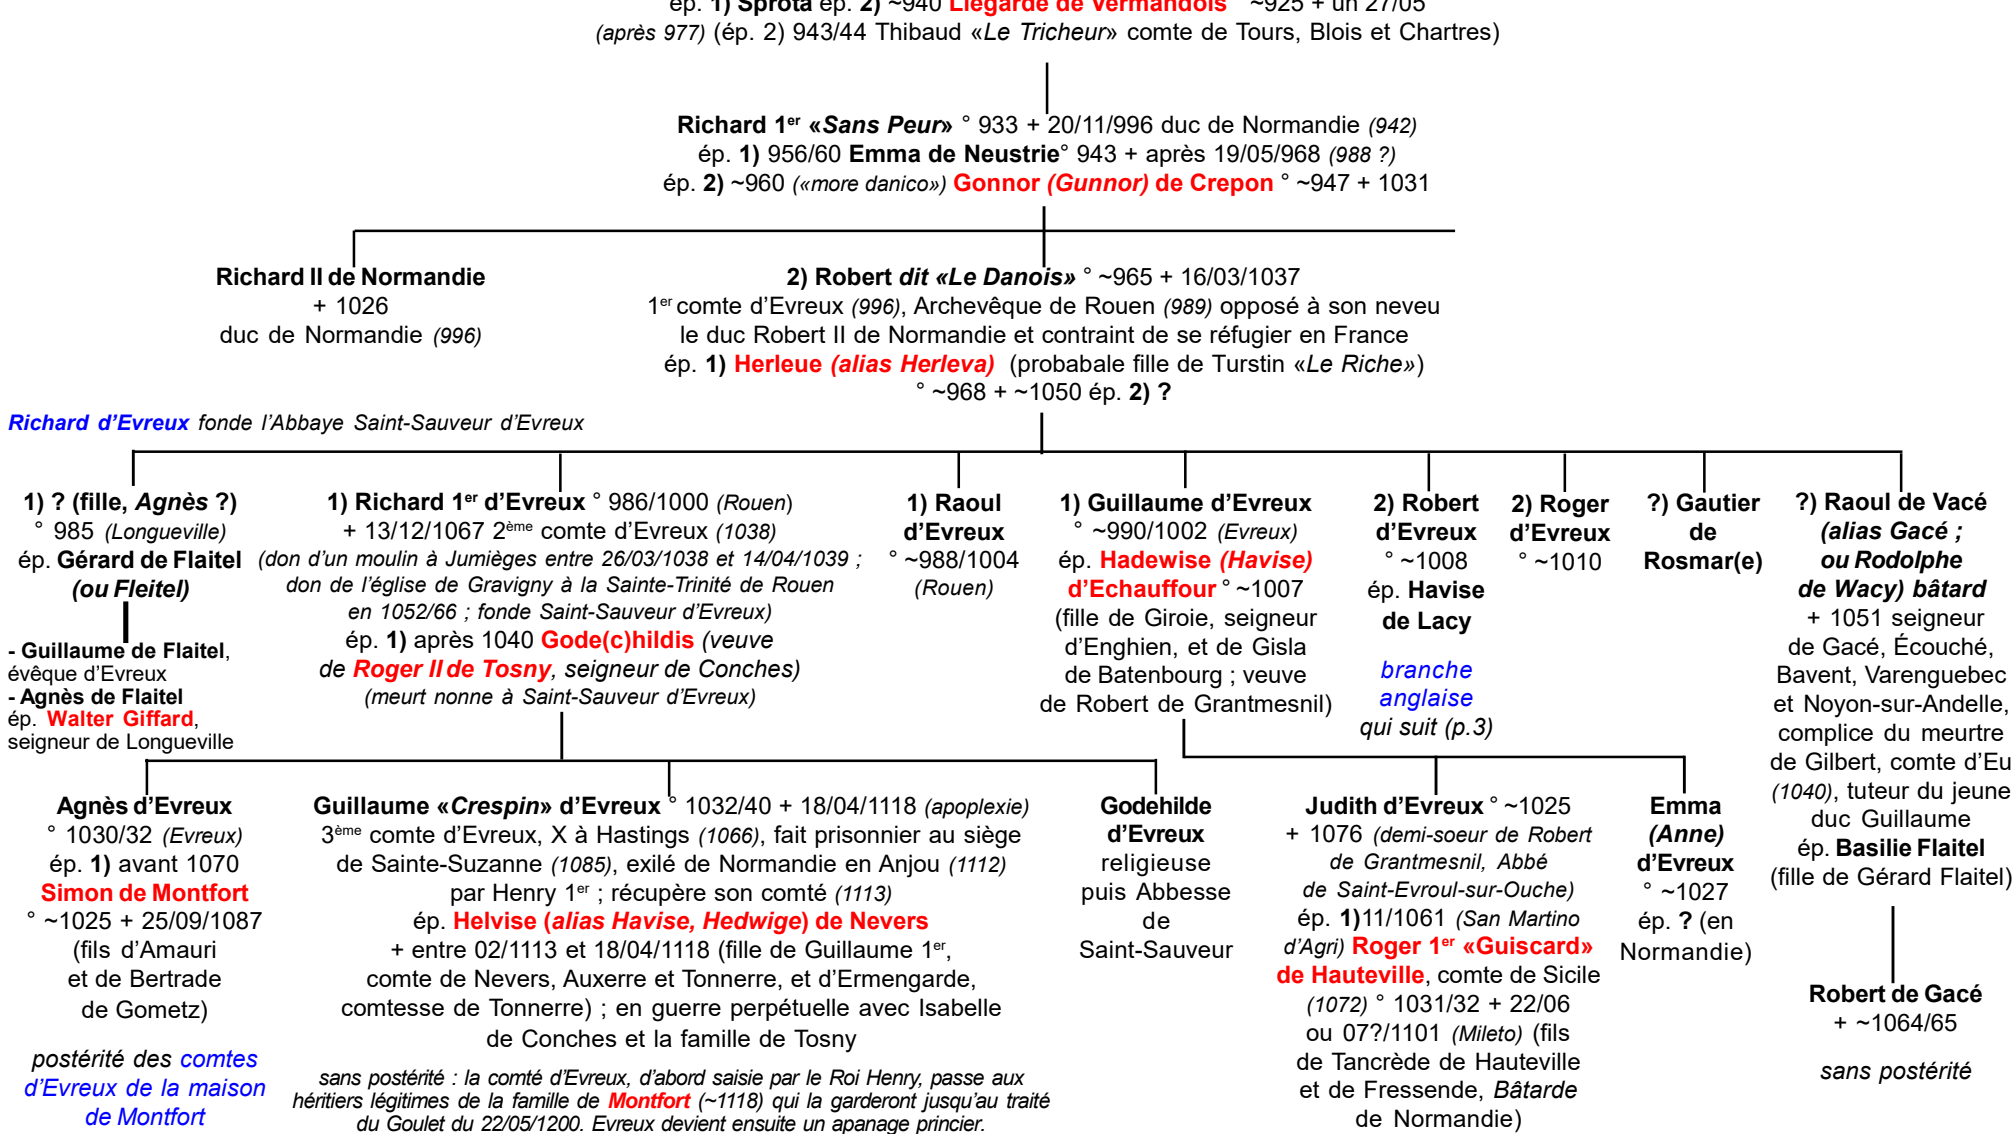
ép. 1) Sprota ép. 2) ~940 Liégarde de Vermandois ~925 + un 27/05 (après 977) (ép. 2) 943/44 Thibaud «Le Tricheur» comte de Tours, Blois et Chartres)

Richard 1er «Sans Peur» ° 933 + 20/11/996 duc de Normandie (942)
ép. 1) 956/60 Emma de Neustrie° 943 + après 19/05/968 (988 ?)
ép. 2) ~960 («more danico») Gonnor (Gunnor) de Crepon ° ~947 + 1031

Richard II de Normandie
+ 1026
duc de Normandie (996)

2) Robert dit «Le Danois» ° ~965 + 16/03/1037
1er comte d'Evreux (996), Archevêque de Rouen (989) opposé à son neveu le duc Robert II de Normandie et contraint de se réfugier en France
ép. 1) Herleue (alias Herleva) (probabale fille de Turstin «Le Riche»)
° ~968 + ~1050 ép. 2) ?

Richard d'Evreux fonde l'Abbaye Saint-Sauveur d'Evreux

1) ? (fille, Agnès ?)
° 985 (Longueville)
ép. Gérard de Flaitel (ou Fleitel)

- Guillaume de Flaitel, évêque d'Evreux
- Agnès de Flaitel
ép. Walter Giffard, seigneur de Longueville

1) Richard 1er d'Evreux ° 986/1000 (Rouen)
+ 13/12/1067 2ème comte d'Evreux (1038)
(don d'un moulin à Jumièges entre 26/03/1038 et 14/04/1039 ; don de l'église de Gravigny à la Sainte-Trinité de Rouen en 1052/66 ; fonde Saint-Sauveur d'Evreux)
ép. 1) après 1040 Gode(c)hildis (veuve de Roger II de Tosny, seigneur de Conches)
(meurt nonne à Saint-Sauveur d'Evreux)

1) Raoul d'Evreux
° ~988/1004
(Rouen)

1) Guillaume d'Evreux
° ~990/1002 (Evreux)
ép. Hadewise (Havise) d'Echauffour ° ~1007
(fille de Giroie, seigneur d'Enghien, et de Gisla de Batenbourg ; veuve de Robert de Grantmesnil)

2) Robert d'Evreux
° ~1008
ép. Havise de Lacy

branche anglaise
qui suit (p.3)

2) Roger d'Evreux
° ~1010

?) Gautier de Rosmar(e)

?) Raoul de Vacé
(alias Gacé ; ou Rodolphe de Wacy) bâtard
+ 1051 seigneur de Gacé, Écouché, Bavent, Varenguebec et Noyon-sur-Andelle, complice du meurtre de Gilbert, comte d'Eu (1040), tuteur du jeune duc Guillaume
ép. Basilie Flaitel
(fille de Gérard Flaitel)

Agnès d'Evreux
° 1030/32 (Evreux)
ép. 1) avant 1070
Simon de Montfort
° ~1025 + 25/09/1087
(fils d'Amauri et de Bertrade de Gometz)

postérité des comtes d'Evreux de la maison de Montfort

Guillaume «Crespin» d'Evreux ° 1032/40 + 18/04/1118 (apoplexie)
3ème comte d'Evreux, X à Hastings (1066), fait prisonnier au siège de Sainte-Suzanne (1085), exilé de Normandie en Anjou (1112) par Henry 1er ; récupère son comté (1113)
ép. Helvise (alias Havise, Hedwige) de Nevers
+ entre 02/1113 et 18/04/1118 (fille de Guillaume 1er, comte de Nevers, Auxerre et Tonnerre, et d'Ermengarde, comtesse de Tonnerre) ; en guerre perpétuelle avec Isabelle de Conches et la famille de Tosny

sans postérité : la comté d'Evreux, d'abord saisie par le Roi Henry, passe aux héritiers légitimes de la famille de Montfort (~1118) qui la garderont jusqu'au traité du Goulet du 22/05/1200. Evreux devient ensuite un apanage princier.

Godehilde d'Evreux
religieuse puis Abbesse de Saint-Sauveur

Judith d'Evreux ° ~1025
+ 1076 (demi-soeur de Robert de Grantmesnil, Abbé de Saint-Evroul-sur-Ouche)
ép. 1)11/1061 (San Martino d'Agri) Roger 1er «Guiscard» de Hauteville, comte de Sicile (1072) ° 1031/32 + 22/06 ou 07?/1101 (Mileto) (fils de Tancrède de Hauteville et de Fressende, Bâtarde de Normandie)

Emma (Anne) d'Evreux
° ~1027
ép. ? (en Normandie)

Robert de Gacé
+ ~1064/65

sans postérité